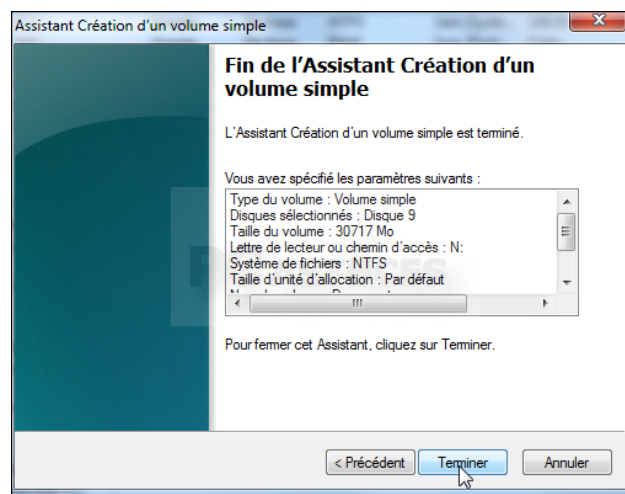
Assistant Création d'un volume simple

Fin de l'Assistant Création d'un volume simple

L'Assistant Création d'un volume simple est terminé.

Vous avez spécifié les paramètres suivants :

Type du volume : Volume simple
Disques sélectionnés : Disque 9
Taille du volume : 30717 Mo
Lettre de lecteur ou chemin d'accès : N:
Système de fichiers : NTFS
Taille d'unité d'allocation : Par défaut
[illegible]

Pour fermer cet Assistant, cliquez sur Terminer.

< Précédent | Terminer | Annuler